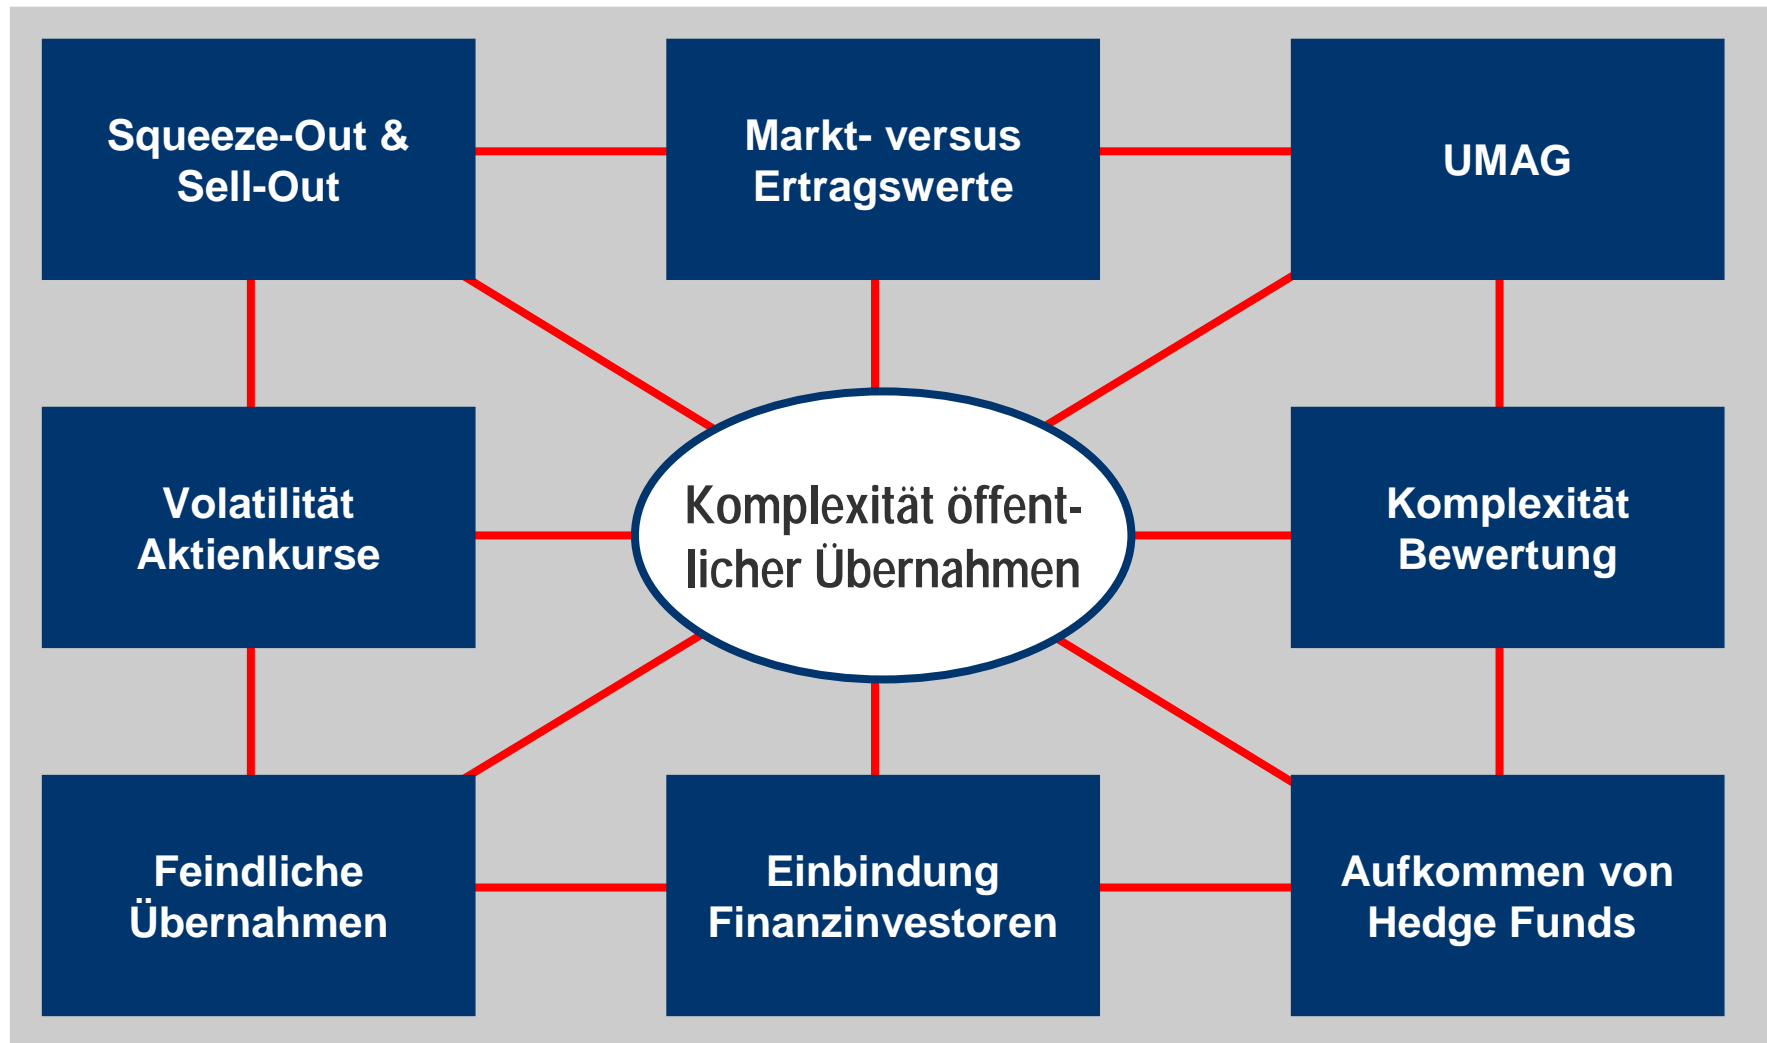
Squeeze-Out & Sell-Out

Markt- versus Ertragswerte

UMAG

Volatilität Aktienkurse

Komplexität öffentlicher Übernahmen

Komplexität Bewertung

Feindliche Übernahmen

Einbindung Finanzinvestoren

Aufkommen von Hedge Funds